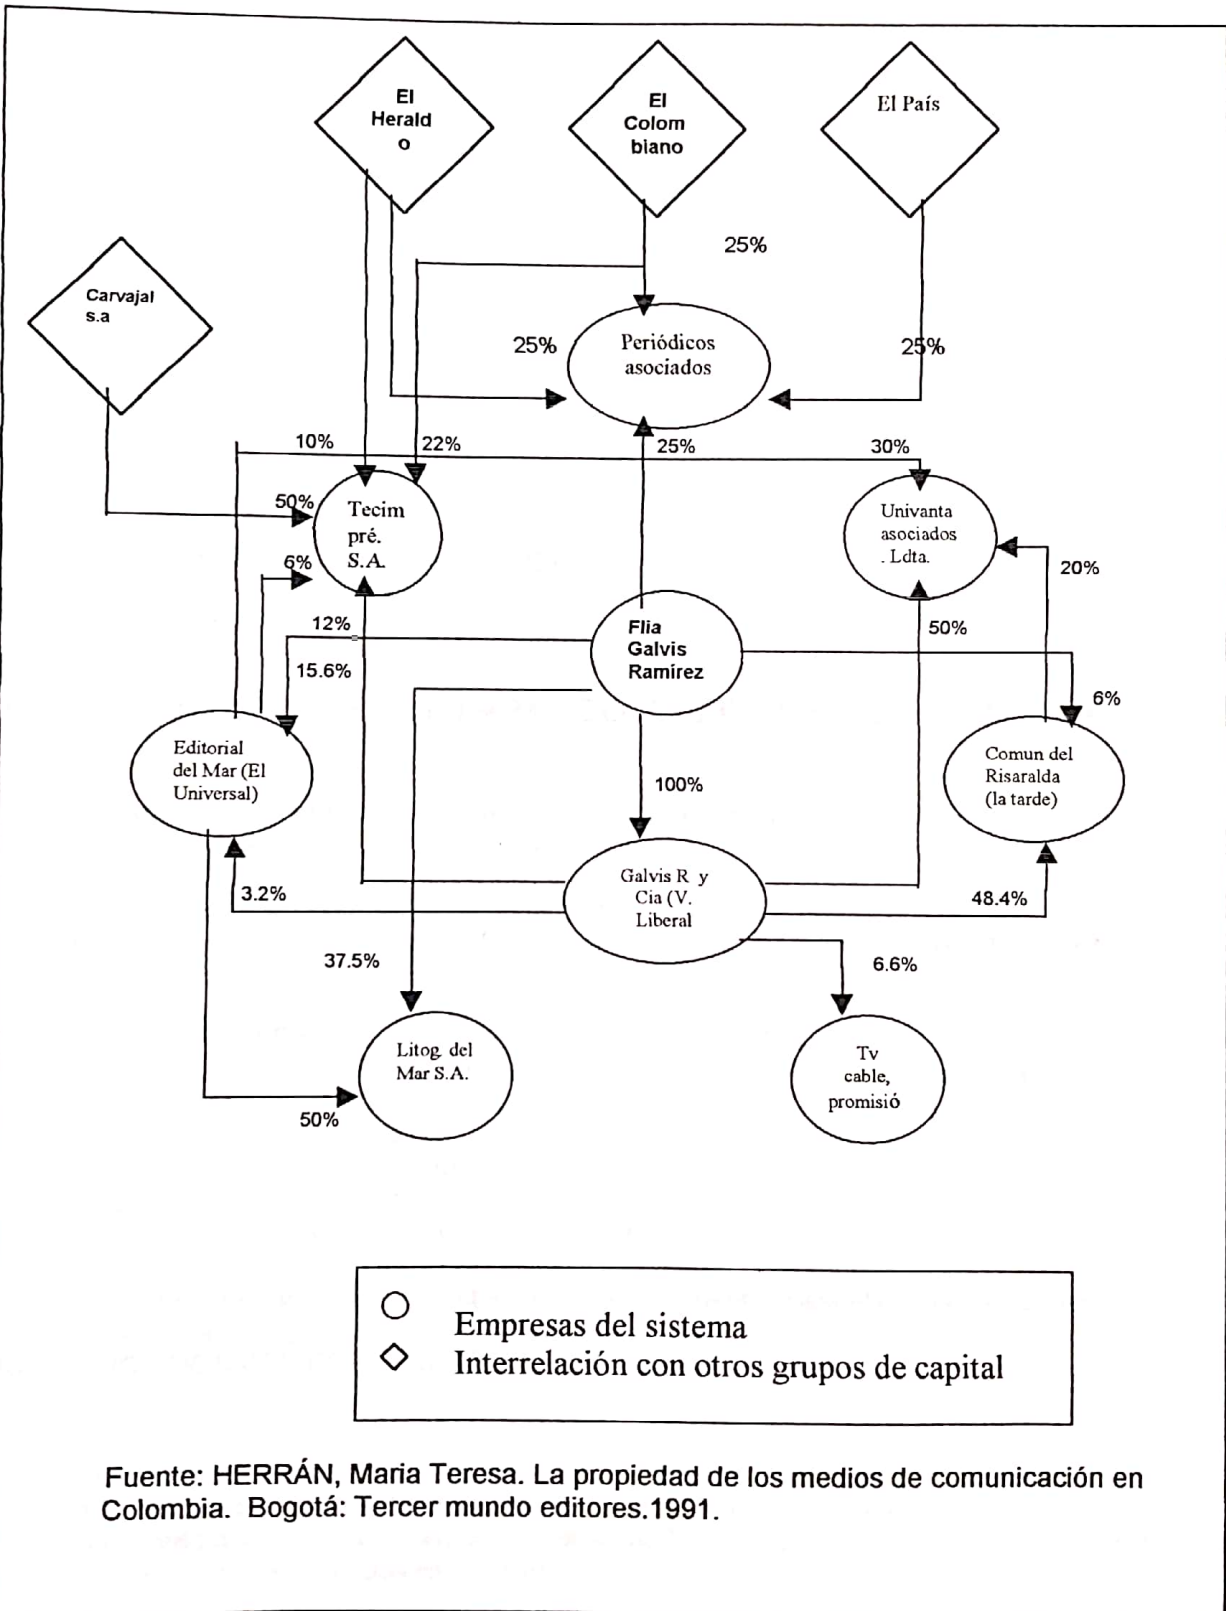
El Herald o

El Colom biano

El País

25%

Carvajal s.a

25%

Periódicos asociados

25%

10%

22%

25%

30%

50%

Tecim pré. S.A.

Univanta asociados . Ldta.

6%

20%

12%

Flia Galvis Ramírez

50%

15.6%

6%

Editorial del Mar (El Universal)

Comun del Risaralda (la tarde)

100%

Galvis R y Cia (V. Liberal

3.2%

48.4%

37.5%

6.6%

Litog. del Mar S.A.

Tv cable, promisió

50%

Empresas del sistema
Interrelación con otros grupos de capital

Fuente: HERRÁN, Maria Teresa. La propiedad de los medios de comunicación en Colombia. Bogotá: Tercer mundo editores.1991.